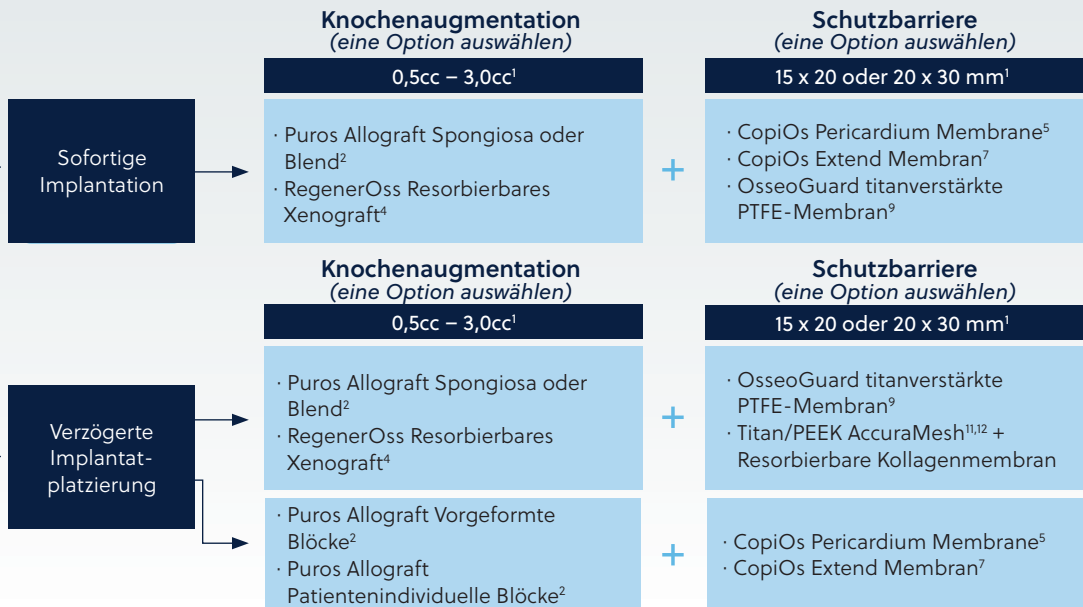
Knochenaugmentation
(eine Option auswählen)

0,5cc – 3,0cc$^{1}$

Schutzbarriere
(eine Option auswählen)

15 x 20 oder 20 x 30 mm$^{1}$

Sofortige Implantation

· Puros Allograft Spongiosa oder Blend$^{2}$
· RegenerOss Resorbierbares Xenograft$^{4}$

+

· CopiOs Pericardium Membrane$^{5}$
· CopiOs Extend Membran$^{7}$
· OsseoGuard titanverstärkte PTFE-Membran$^{9}$

Knochenaugmentation
(eine Option auswählen)

0,5cc – 3,0cc$^{1}$

Schutzbarriere
(eine Option auswählen)

15 x 20 oder 20 x 30 mm$^{1}$

Verzögerte Implantatplatzierung

· Puros Allograft Spongiosa oder Blend$^{2}$
· RegenerOss Resorbierbares Xenograft$^{4}$

+

· OsseoGuard titanverstärkte PTFE-Membran$^{9}$
· Titan/PEEK AccuraMesh$^{11,12}$ + Resorbierbare Kollagenmembran

· Puros Allograft Vorgeformte Blöcke$^{2}$
· Puros Allograft Patientenindividuelle Blöcke$^{2}$

+

· CopiOs Pericardium Membrane$^{5}$
· CopiOs Extend Membran$^{7}$